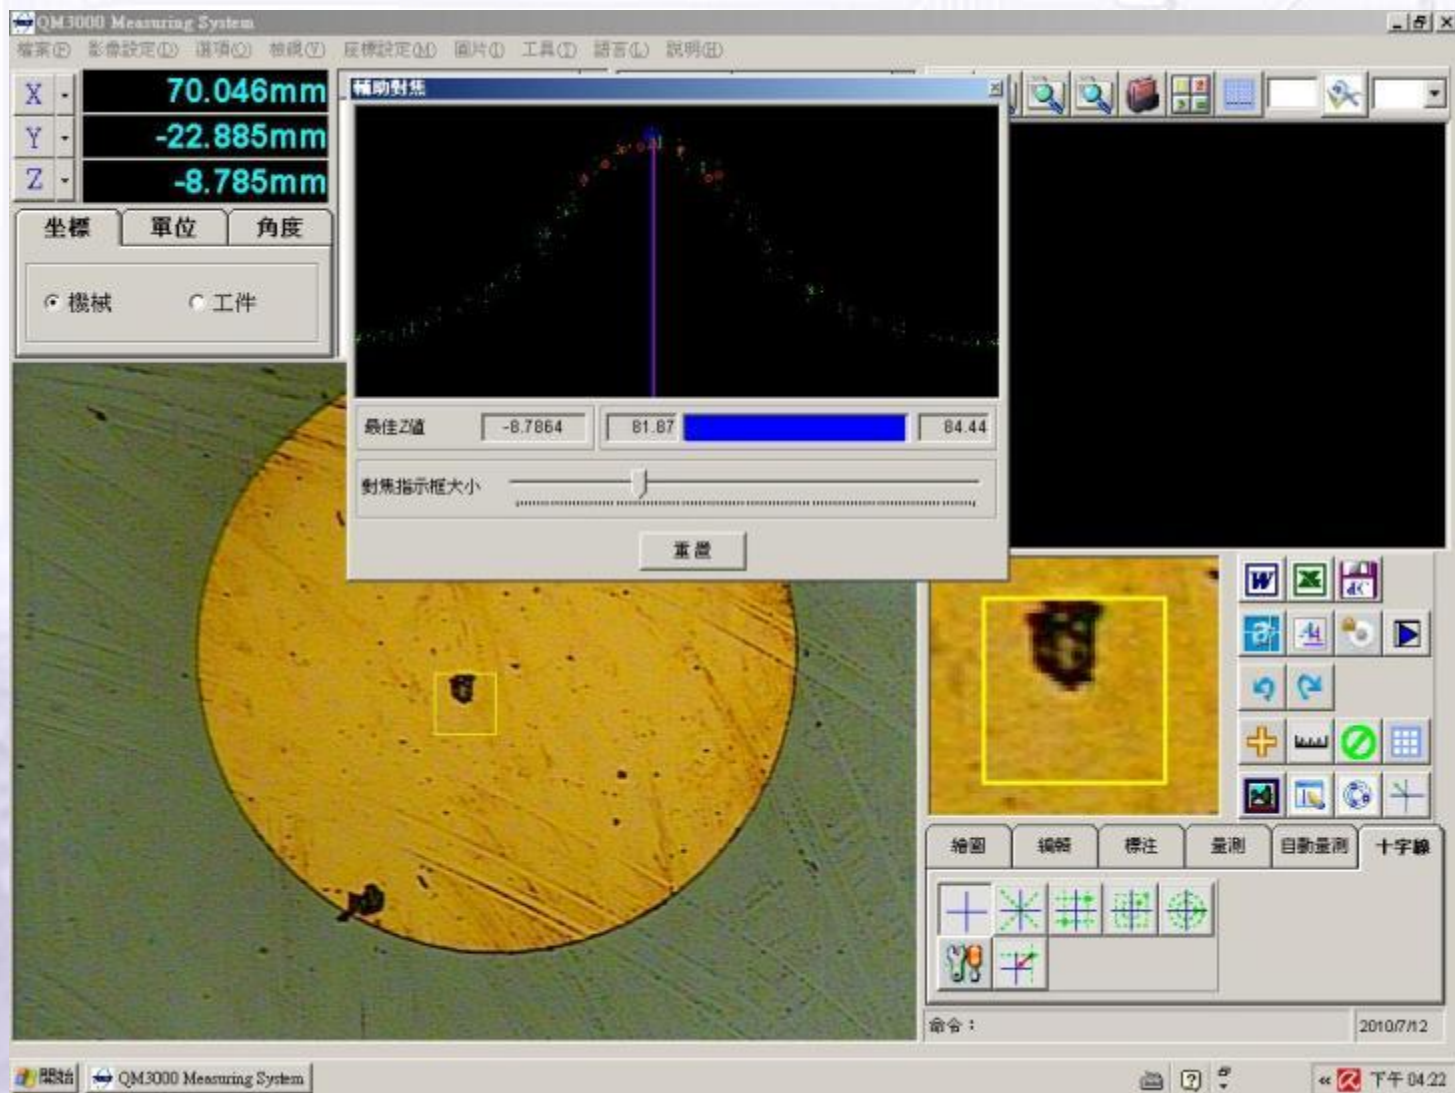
QM3000 Measuring System

檔案(F) 影像設定(D) 選項(O) 檢視(V) 座標設定(M) 圖片(I) 工具(T) 語言(L) 說明(H)

X 70.046mm
Y -22.885mm
Z -8.785mm

坐標 單位 角度

機械 工件

輔助對焦

最佳Z值 -8.7864 81.87 84.44

對焦指示框大小

重置

繪圖 編輯 標注 量測 自動量測 十字線

命令：

2010/7/12

開始 QM3000 Measuring System

下午 04:22